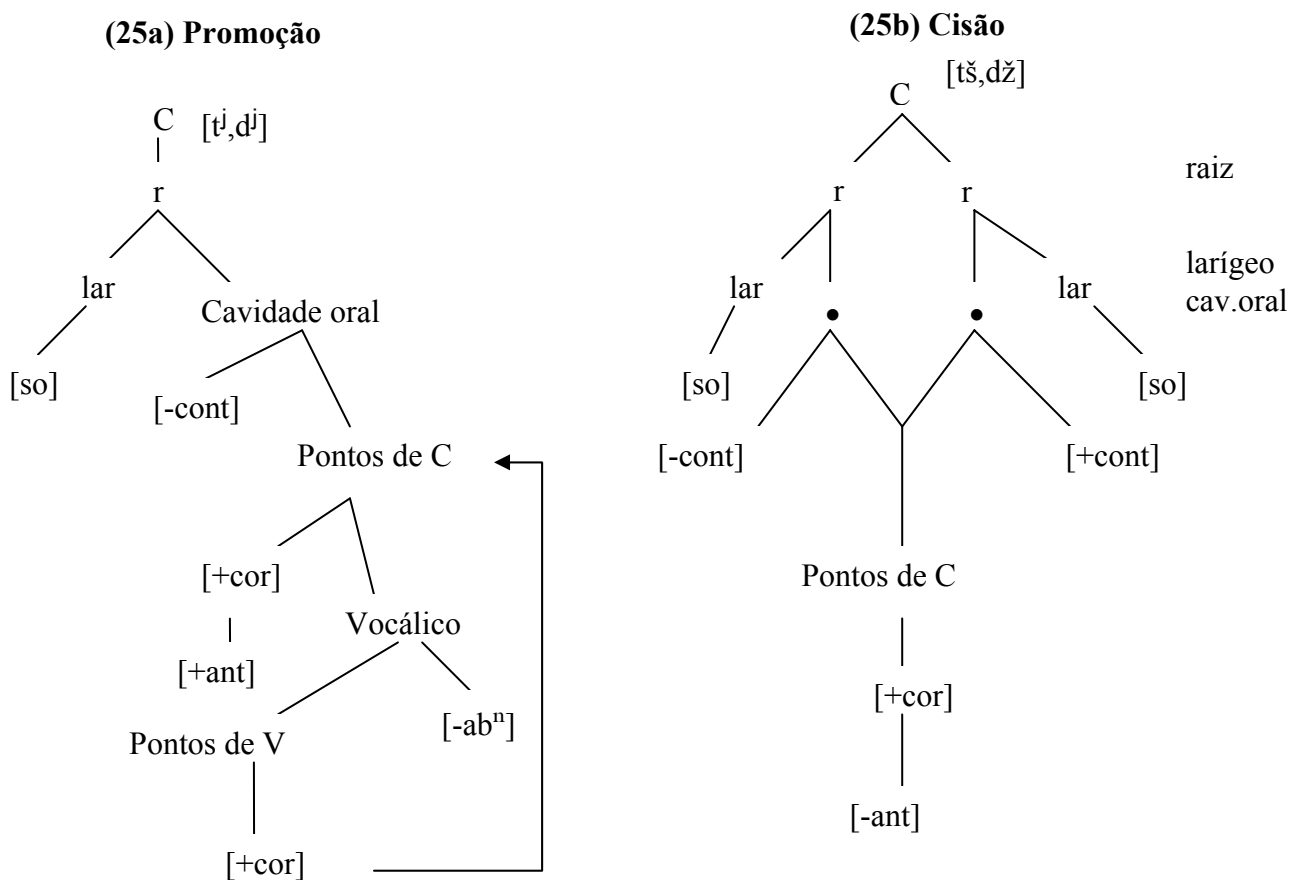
**(25a) Promoção**

C $[t^j,d^j]$

r

lar

Cavidade oral

[so]

[-cont]

Pontos de C

[+cor]

Vocálico

[+ant]

Pontos de V

$[-ab^n]$

[+cor]

**(25b) Cisão**

[tš,dž]

C

raiz

r r

larígeo

lar lar

cav.oral

[so] [so]

[-cont] [+cont]

Pontos de C

[+cor]

[-ant]